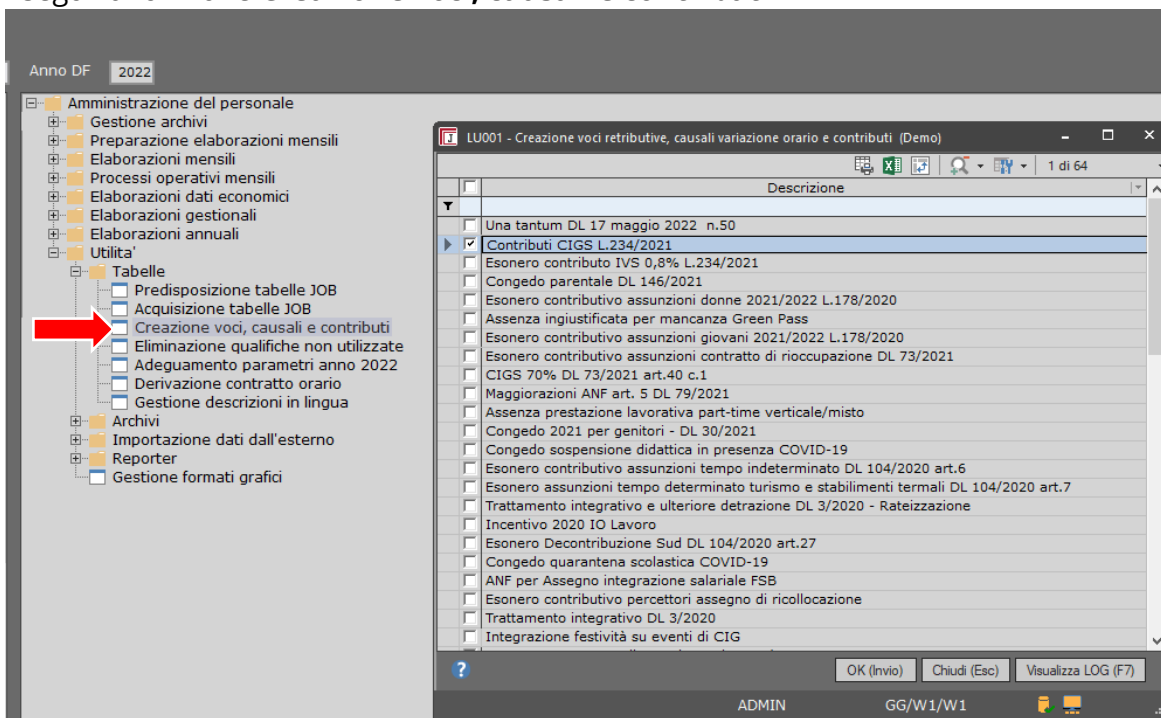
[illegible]

Anno DF 2022

Amministrazione del personale
Gestione archivi
Preparazione elaborazioni mensili
Elaborazioni mensili
Processi operativi mensili
Elaborazioni dati economici
Elaborazioni gestionali
Elaborazioni annuali
Utilita'
Tabelle
Predisposizione tabelle JOB
Acquisizione tabelle JOB
Creazione voci, causali e contributi
Eliminazione qualifiche non utilizzate
Adeguamento parametri anno 2022
Derivazione contratto orario
Gestione descrizioni in lingua
Archivi
Importazione dati dall'esterno
Reporter
Gestione formati grafici

LU001 - Creazione voci retributive, causali variazione orario e contributi (Demo)

1 di 64

Descrizione

Una tantum DL 17 maggio 2022 n.50
Contributi CIGS L.234/2021
Esonero contributo IVS 0,8% L.234/2021
Congedo parentale DL 146/2021
Esonero contributivo assunzioni donne 2021/2022 L.178/2020
Assenza ingiustificata per mancanza Green Pass
Esonero contributivo assunzioni giovani 2021/2022 L.178/2020
Esonero contributivo assunzioni contratto di rioccupazione DL 73/2021
CIGS 70% DL 73/2021 art.40 c.1
Maggiorazioni ANF art. 5 DL 79/2021
Assenza prestazione lavorativa part-time verticale/misto
Congedo 2021 per genitori - DL 30/2021
Congedo sospensione didattica in presenza COVID-19
Esonero contributivo assunzioni tempo indeterminato DL 104/2020 art.6
Esonero assunzioni tempo determinato turismo e stabilimenti termali DL 104/2020 art.7
Trattamento integrativo e ulteriore detrazione DL 3/2020 - Rateizzazione
Incentivo 2020 IO Lavoro
Esonero Decontribuzione Sud DL 104/2020 art.27
Congedo quarantena scolastica COVID-19
ANF per Assegno integrazione salariale FSB
Esonero contributivo percettori assegno di ricollocazione
Trattamento integrativo DL 3/2020
Integrazione festività su eventi di CIG

OK (Invio) Chiudi (Esc) Visualizza LOG (F7)

ADMIN GG/W1/W1